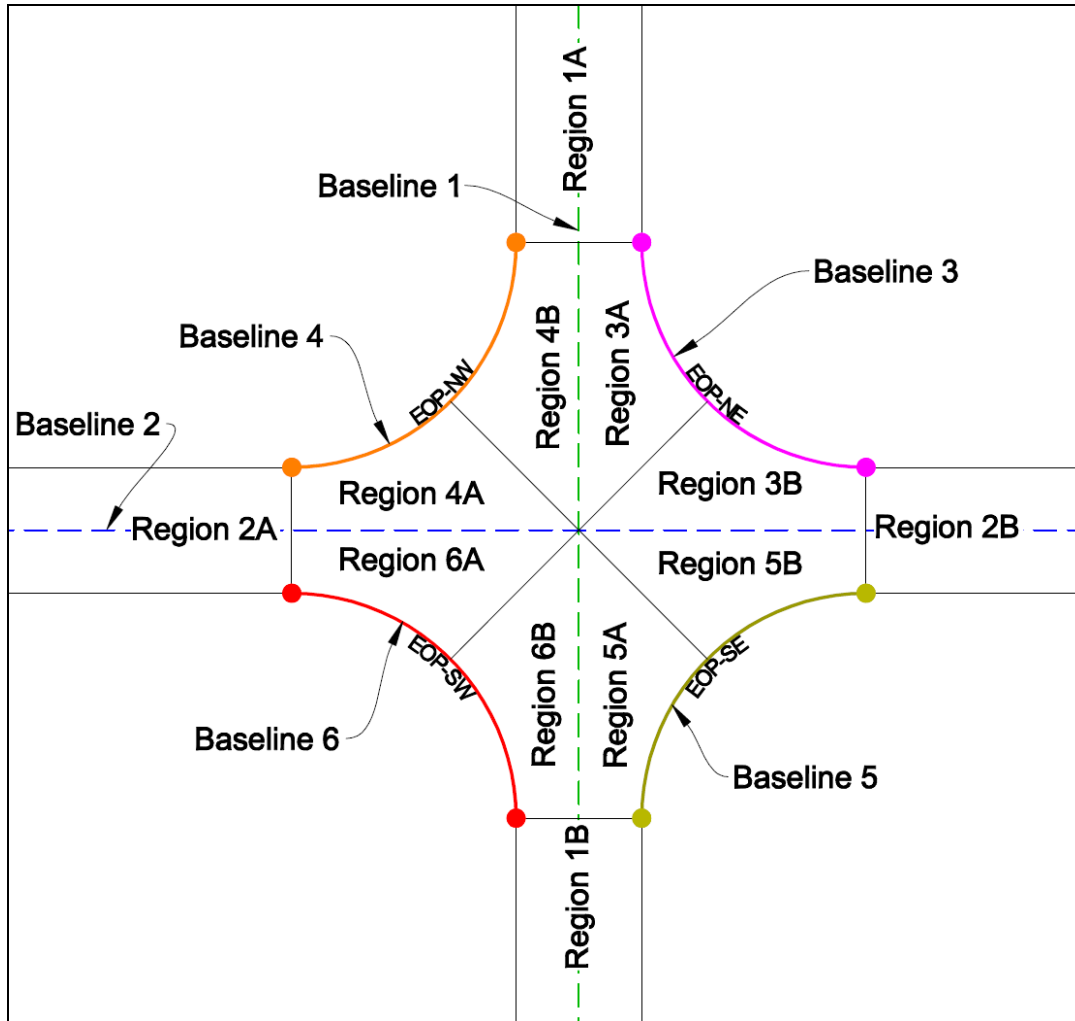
Region 1A
Baseline 1
Baseline 3
Baseline 4
Region 4B
Region 3A
EOP-NW
EOP-NE
Baseline 2
Region 4A
Region 3B
Region 2A
Region 2B
Region 6A
Region 5B
EOP-SW
Region 6B
Region 5A
EOP-SE
Baseline 6
Baseline 5
Region 1B